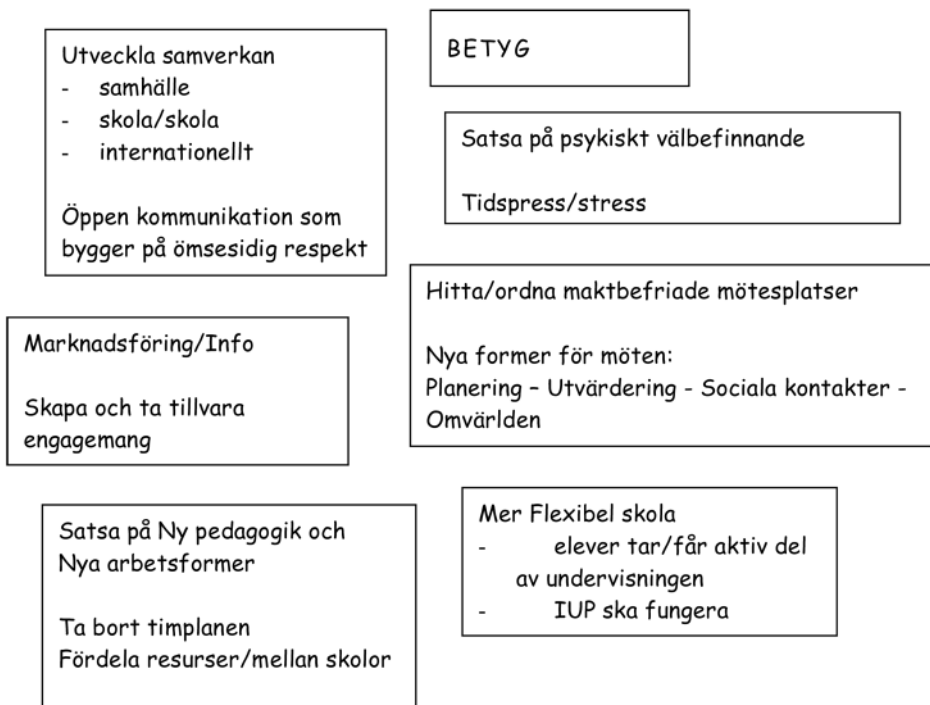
Utveckla samverkan
- samhälle
- skola/skola
- internationellt

Öppen kommunikation som bygger på ömsesidig respekt

BETYG

Satsa på psykiskt välbefinnande

Tidspress/stress

Hitta/ordna maktbefriade mötesplatser

Nya former för möten:
Planering – Utvärdering - Sociala kontakter - Omvärlden

Marknadsföring/Info

Skapa och ta tillvara engagemang

Satsa på Ny pedagogik och Nya arbetsformer

Ta bort timplanen
Fördela resurser/mellan skolor

Mer Flexibel skola
- elever tar/får aktiv del av undervisningen
- IUP ska fungera